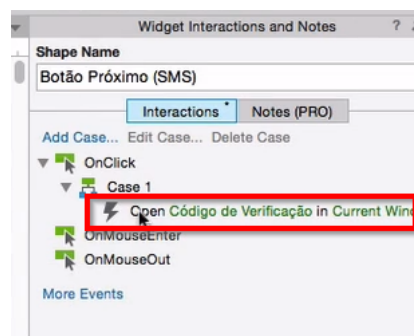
Widget Interactions and Notes

?

Shape Name

Botão Próximo (SMS)

Interactions *

Notes (PRO)

Add Case... Edit Case... Delete Case

OnClick

Case 1

Open Código de Verificação in Current Wind

OnMouseEnter

OnMouseOut

More Events